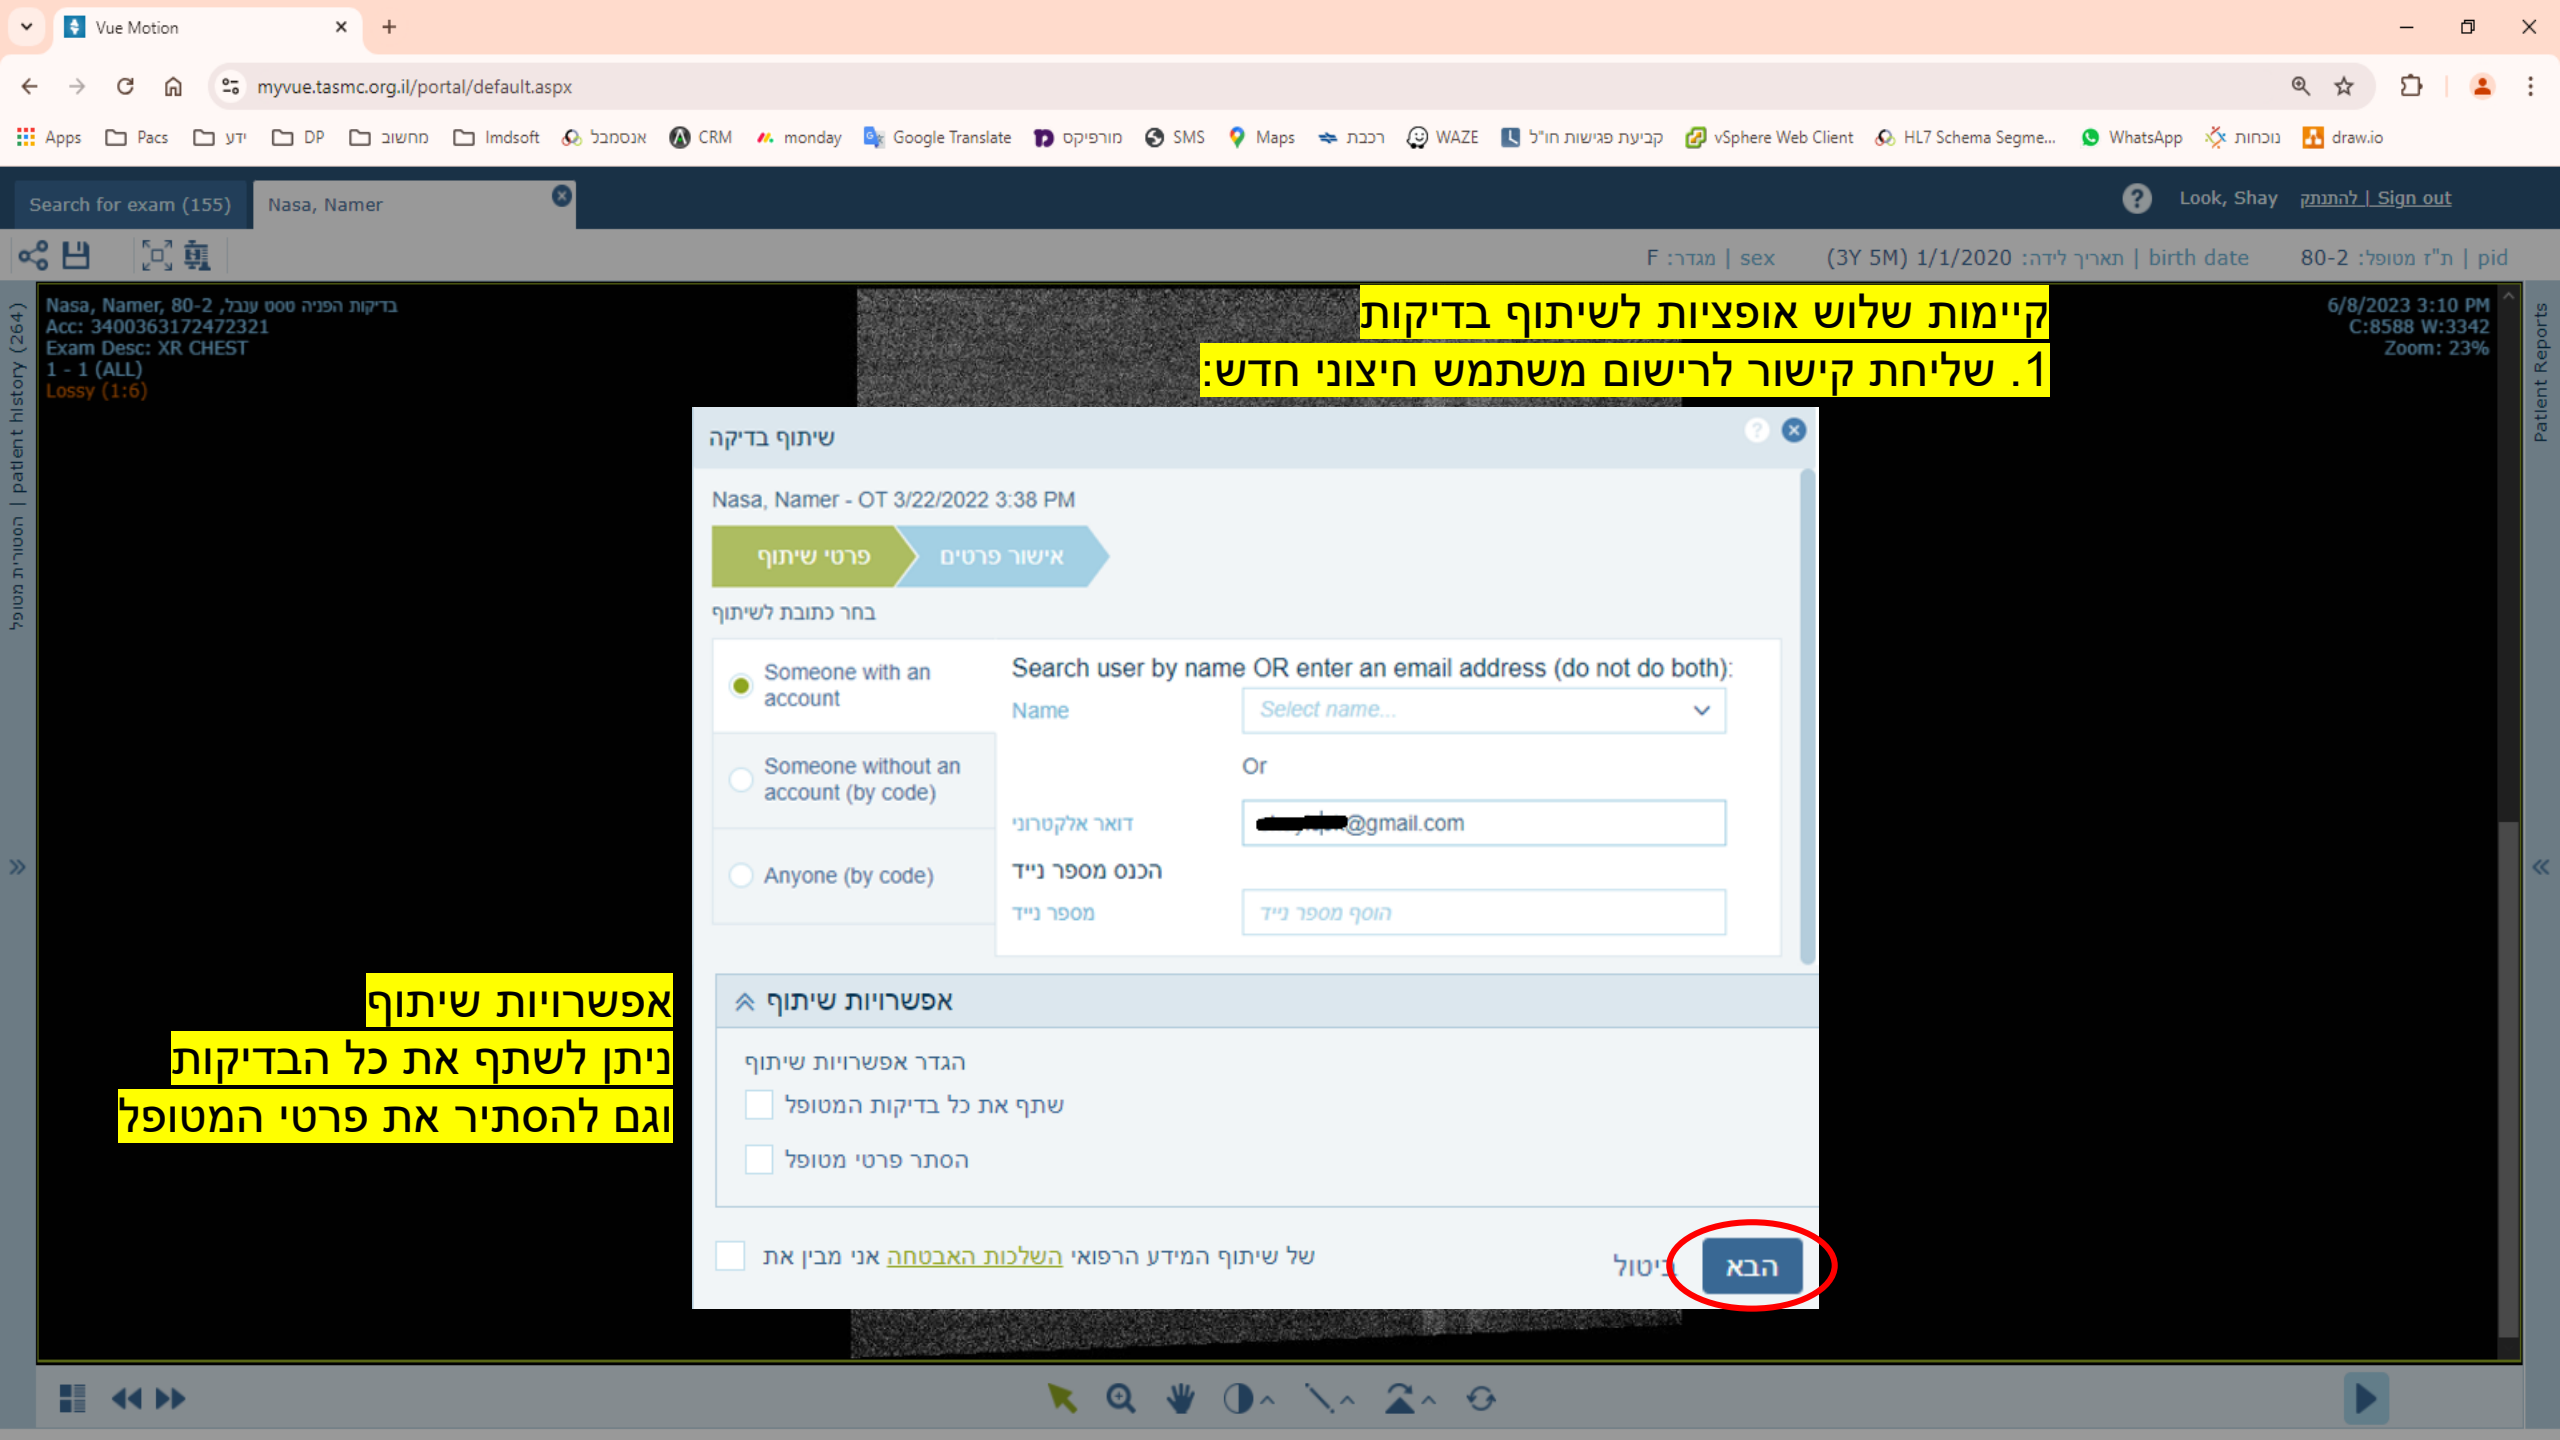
Vue Motion

myvue.tasmc.org.il/portal/default.aspx

Apps | Pacs | ידע | DP | מחשוב | Imdsoft | אנסבכם | CRM | monday | Google Translate | מורפיוס | SMS | Maps | רכבת | WAZE | קביעת פגישות חו"ל | vSphere Web Client | HL7 Schema Segme... | WhatsApp | נוכחות | draw.io

Search for exam (155) | Nasa, Namer

Look, Shay | להתנתק | Sign out

F :מגדר | sex (3Y 5M) 1/1/2020 :תאריך לידה | birth date 80-2 :ת"ז מטופל | pid

Nasa, Namer, 80-2 ,בדיקת הפניה טסט ענבל
Acc: 3400363172472321
Exam Desc: XR CHEST
1 - 1 (ALL)
Lossy (1:6)

6/8/2023 3:10 PM
C:8588 W:3342
Zoom: 23%

patient history (264) | הסטוריית מטופל

Patient Reports

קיימות שלוש אופציות לשיתוף בדיקות
1. שליחת קישור לרישום משתמש חיצוני חדש:

שיתוף בדיקה

Nasa, Namer - OT 3/22/2022 3:38 PM

פרטי שיתוף | אישור פרטים

בחר כתובת לשיתוף

Someone with an account
Someone without an account (by code)
Anyone (by code)

Search user by name OR enter an email address (do not do both):
Name | Select name...
Or
דואר אלקטרוני | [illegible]@gmail.com
הכנס מספר נייד
מספר נייד | הוסף מספר נייד

אפשרויות שיתוף
ניתן לשתף את כל הבדיקות
וגם להסתיר את פרטי המטופל

אפשרויות שיתוף

הגדר אפשרויות שיתוף
שתף את כל בדיקות המטופל
הסתר פרטי מטופל

אני מבין את השלכות האבטחה של שיתוף המידע הרפואי

ביטול | הבא